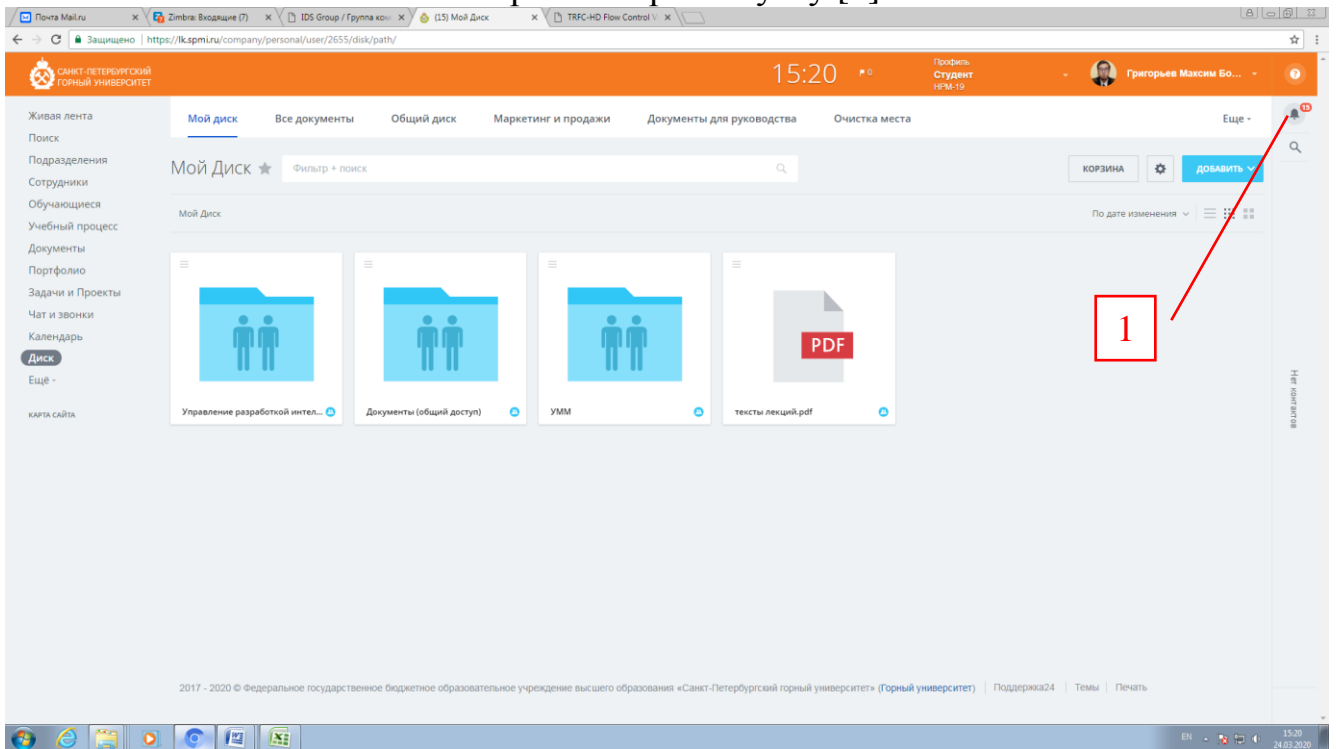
Почта Mail.ru
Zimbra: Входящие (7)
IDS Group / Группа ком
(15) Мой Диск
TRFC-HD Flow Control V

Защищено | https://lk.spmi.ru/company/personal/user/2655/disk/path/

САНКТ-ПЕТЕРБУРГСКИЙ ГОРНЫЙ УНИВЕРСИТЕТ

15:20 0

Профиль
Студент
НРМ-19

Григорьев Максим Бо...

Живая лента
Поиск
Подразделения
Сотрудники
Обучающиеся
Учебный процесс
Документы
Портфолио
Задачи и Проекты
Чат и звонки
Календарь
Диск
Ещё

КАРТА САЙТА

Мой диск | Все документы | Общий диск | Маркетинг и продажи | Документы для руководства | Очистка места | Еще

15

Мой Диск

Фильтр + поиск

КОРЗИНА

ДОБАВИТЬ

Мой Диск

По дате изменения

Управление разработкой интел...

Документы (общий доступ)

УММ

PDF

тексты лекций.pdf

1

Нет контактов

2017 - 2020 © Федеральное государственное бюджетное образовательное учреждение высшего образования «Санкт-Петербургский горный университет» (Горный университет) | Поддержка24 | Темы | Печать

EN 15:20 24.03.2020